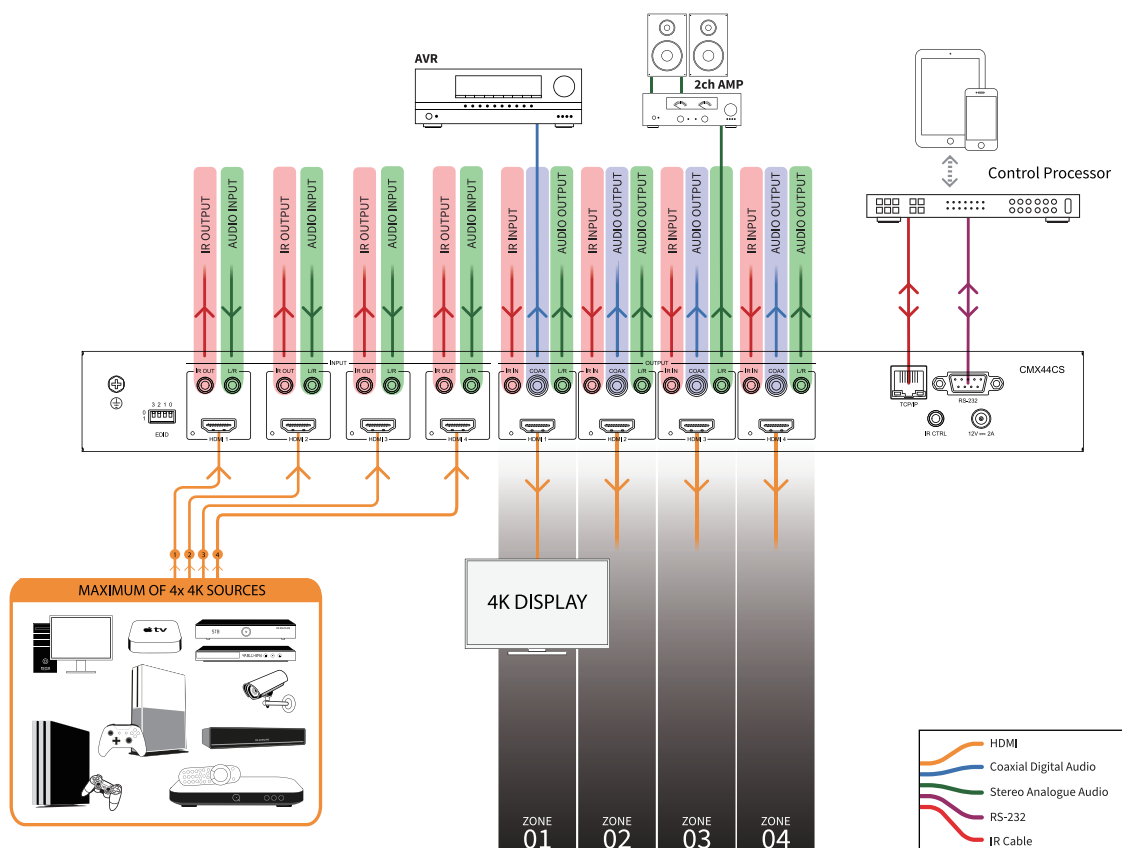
AVR

2ch AMP

Control Processor

IR OUTPUT AUDIO INPUT IR OUTPUT AUDIO INPUT IR OUTPUT AUDIO INPUT IR OUTPUT AUDIO INPUT IR INPUT AUDIO OUTPUT IR INPUT AUDIO OUTPUT AUDIO OUTPUT IR INPUT AUDIO OUTPUT AUDIO OUTPUT IR INPUT AUDIO OUTPUT AUDIO OUTPUT

INPUT

OUTPUT

CMX44CS

3 2 1 0
EDID

IR OUT L/R HDMI 1
IR OUT L/R HDMI 2
IR OUT L/R HDMI 3
IR OUT L/R HDMI 4
IR IN COAX L/R HDMI 1
IR IN COAX L/R HDMI 2
IR IN COAX L/R HDMI 3
IR IN COAX L/R HDMI 4

TCP/IP RS-232 IR CTRL 12V ⎓ 2A

1 2 3 4

MAXIMUM OF 4x 4K SOURCES

tv
STB
STB

4K DISPLAY

ZONE 01 ZONE 02 ZONE 03 ZONE 04

HDMI
Coaxial Digital Audio
Stereo Analogue Audio
RS-232
IR Cable